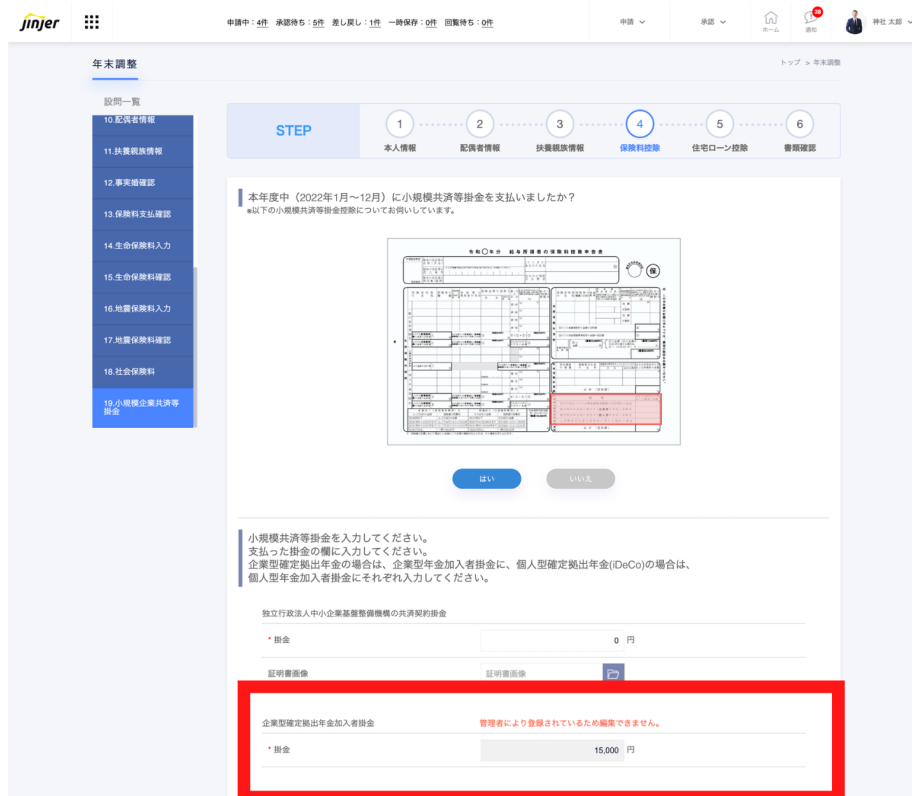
jinjer

申請中：4件　承認待ち：5件　差し戻し：1件　一時保存：0件　回覧待ち：0件

申請　承認　ホーム　38 通知　神社 太郎

年末調整

トップ ＞ 年末調整

設問一覧

10.配偶者情報
11.扶養親族情報
12.事実婚確認
13.保険料支払確認
14.生命保険料入力
15.生命保険料確認
16.地震保険料入力
17.地震保険料確認
18.社会保険料
19.小規模企業共済等掛金

STEP

1 本人情報
2 配偶者情報
3 扶養親族情報
4 保険料控除
5 住宅ローン控除
6 書類確認

本年度中（2022年1月〜12月）に小規模共済等掛金を支払いましたか？
※以下の小規模共済等掛金控除についてお伺いしています。

令和〇年分　給与所得者の保険料控除申告書

保

はい　いいえ

小規模共済等掛金を入力してください。
支払った掛金の欄に入力してください。
企業型確定拠出年金の場合は、企業型年金加入者掛金に、個人型確定拠出年金(iDeCo)の場合は、個人型年金加入者掛金にそれぞれ入力してください。

独立行政法人中小企業基盤整備機構の共済契約掛金

＊掛金　0 円

証明書画像　証明書画像

企業型確定拠出年金加入者掛金　管理者により登録されているため編集できません。

＊掛金　15,000 円